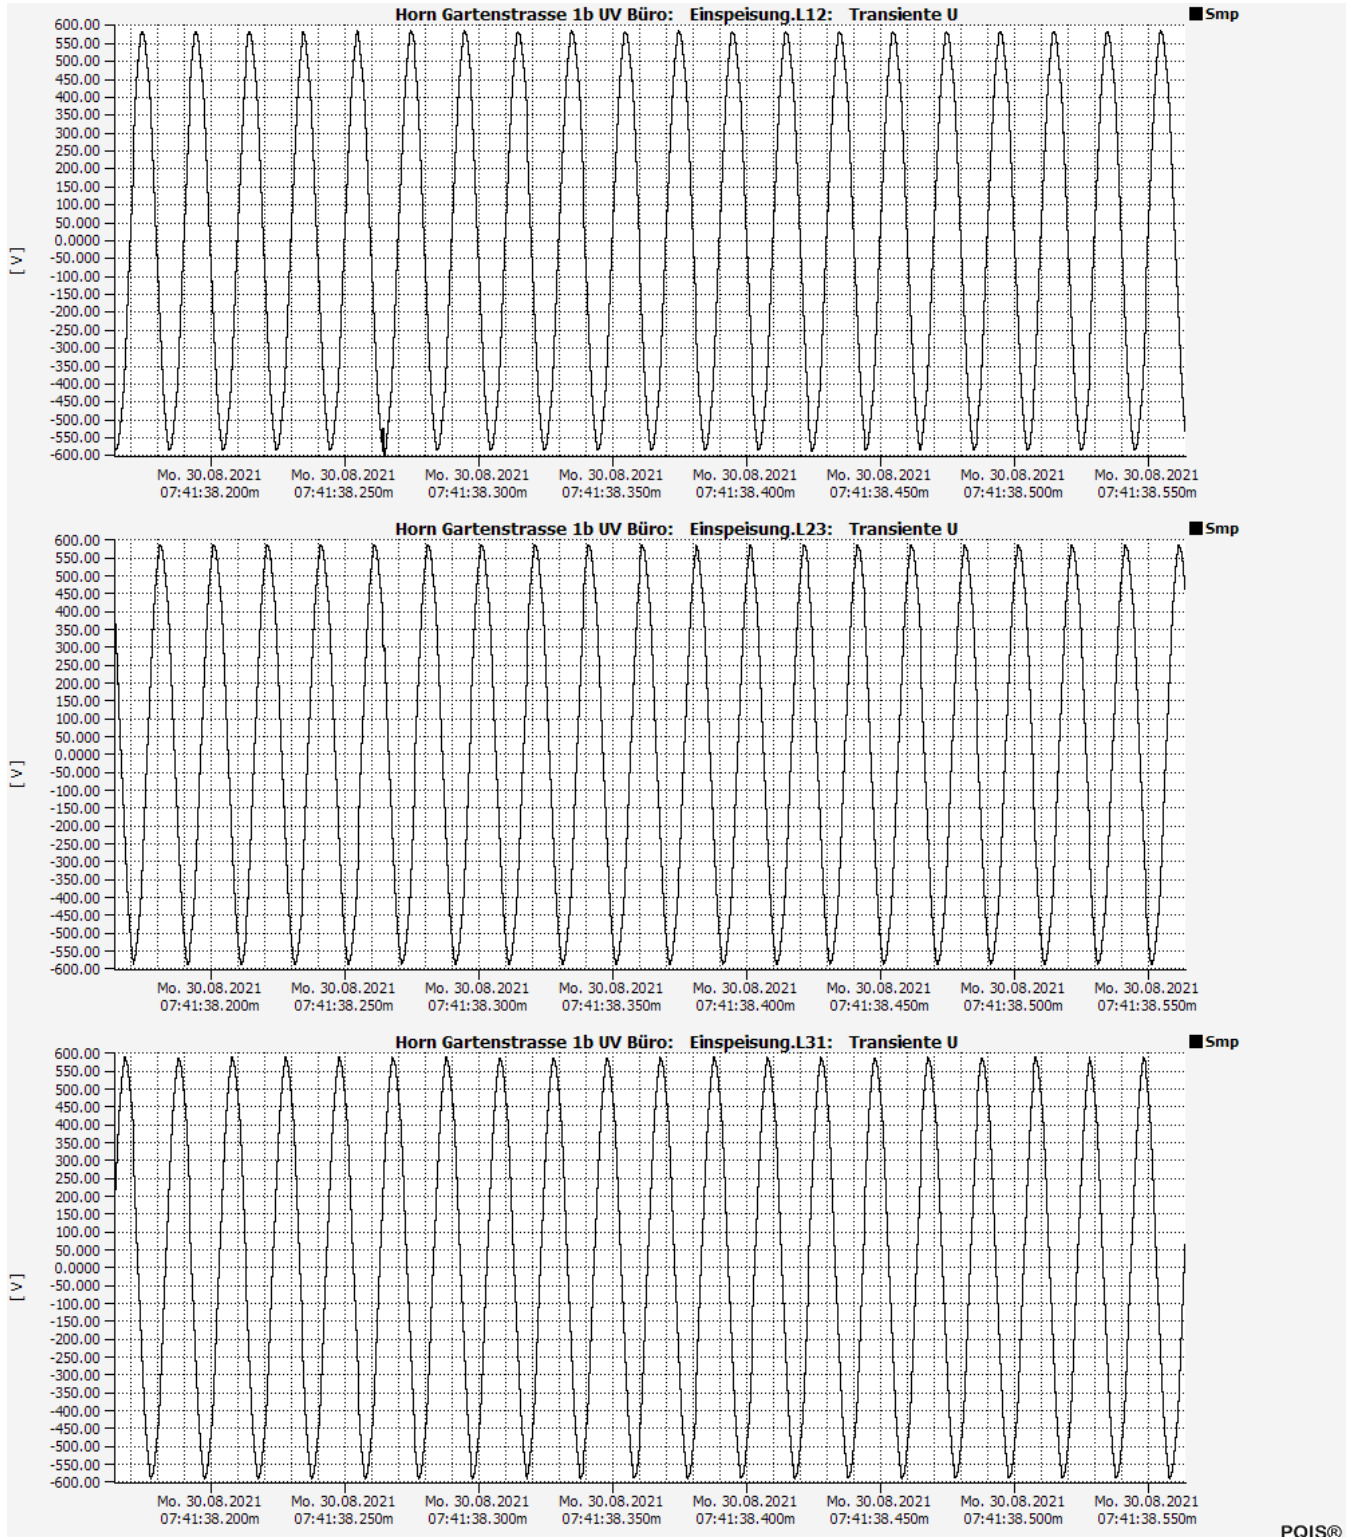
Horn Gartenstrasse 1b UV Büro: Einspeisung.L12: Transiente U

Smp

600.00
550.00
500.00
450.00
400.00
350.00
300.00
250.00
200.00
150.00
100.00
50.000
0.0000
-50.000
-100.00
-150.00
-200.00
-250.00
-300.00
-350.00
-400.00
-450.00
-500.00
-550.00
-600.00

[V]

Mo. 30.08.2021 07:41:38.200m
Mo. 30.08.2021 07:41:38.250m
Mo. 30.08.2021 07:41:38.300m
Mo. 30.08.2021 07:41:38.350m
Mo. 30.08.2021 07:41:38.400m
Mo. 30.08.2021 07:41:38.450m
Mo. 30.08.2021 07:41:38.500m
Mo. 30.08.2021 07:41:38.550m

Horn Gartenstrasse 1b UV Büro: Einspeisung.L23: Transiente U

Smp

600.00
550.00
500.00
450.00
400.00
350.00
300.00
250.00
200.00
150.00
100.00
50.000
0.0000
-50.000
-100.00
-150.00
-200.00
-250.00
-300.00
-350.00
-400.00
-450.00
-500.00
-550.00
-600.00

[V]

Mo. 30.08.2021 07:41:38.200m
Mo. 30.08.2021 07:41:38.250m
Mo. 30.08.2021 07:41:38.300m
Mo. 30.08.2021 07:41:38.350m
Mo. 30.08.2021 07:41:38.400m
Mo. 30.08.2021 07:41:38.450m
Mo. 30.08.2021 07:41:38.500m
Mo. 30.08.2021 07:41:38.550m

Horn Gartenstrasse 1b UV Büro: Einspeisung.L31: Transiente U

Smp

600.00
550.00
500.00
450.00
400.00
350.00
300.00
250.00
200.00
150.00
100.00
50.000
0.0000
-50.000
-100.00
-150.00
-200.00
-250.00
-300.00
-350.00
-400.00
-450.00
-500.00
-550.00
-600.00

[V]

Mo. 30.08.2021 07:41:38.200m
Mo. 30.08.2021 07:41:38.250m
Mo. 30.08.2021 07:41:38.300m
Mo. 30.08.2021 07:41:38.350m
Mo. 30.08.2021 07:41:38.400m
Mo. 30.08.2021 07:41:38.450m
Mo. 30.08.2021 07:41:38.500m
Mo. 30.08.2021 07:41:38.550m

POIS®